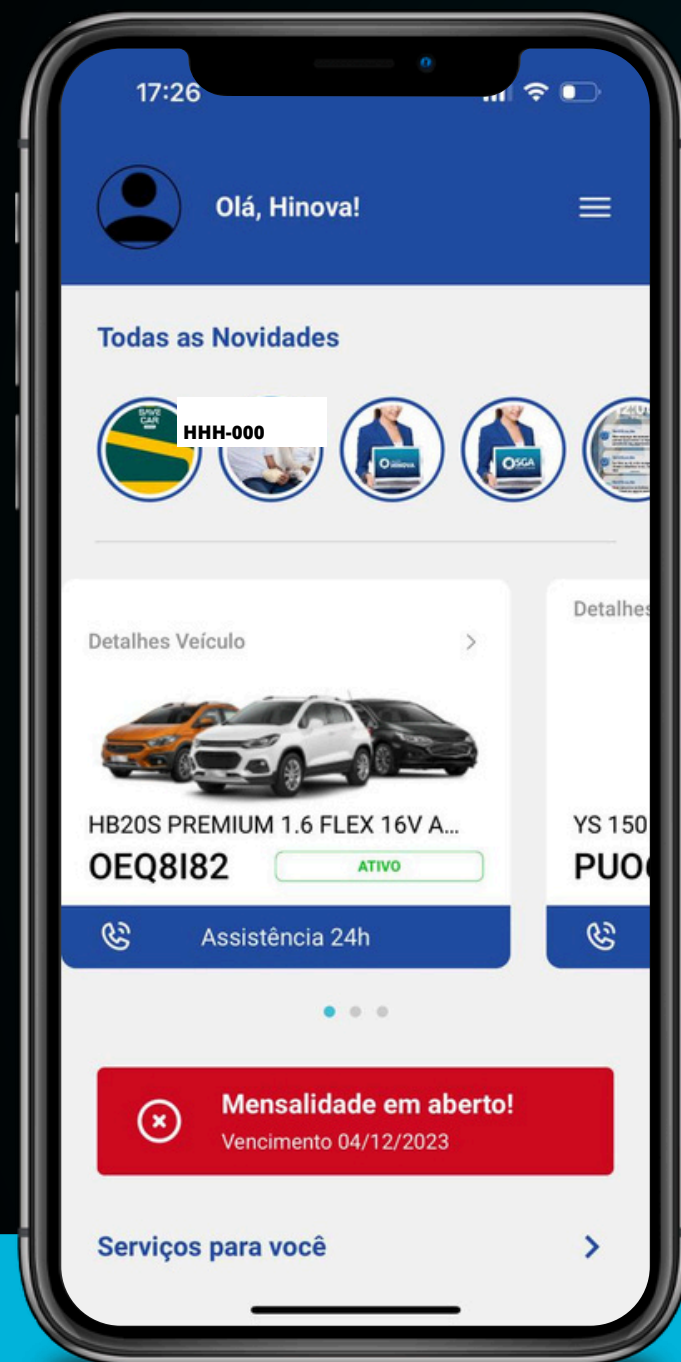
17:26

Olá, Hinova!

Todas as Novidades

SAVE CAR

HHH-000

Detalhes Veículo

HB20S PREMIUM 1.6 FLEX 16V A...

OEQ8I82

ATIVO

Assistência 24h

Detalhes

YS 150

PUO

Mensalidade em aberto!

Vencimento 04/12/2023

Serviços para você